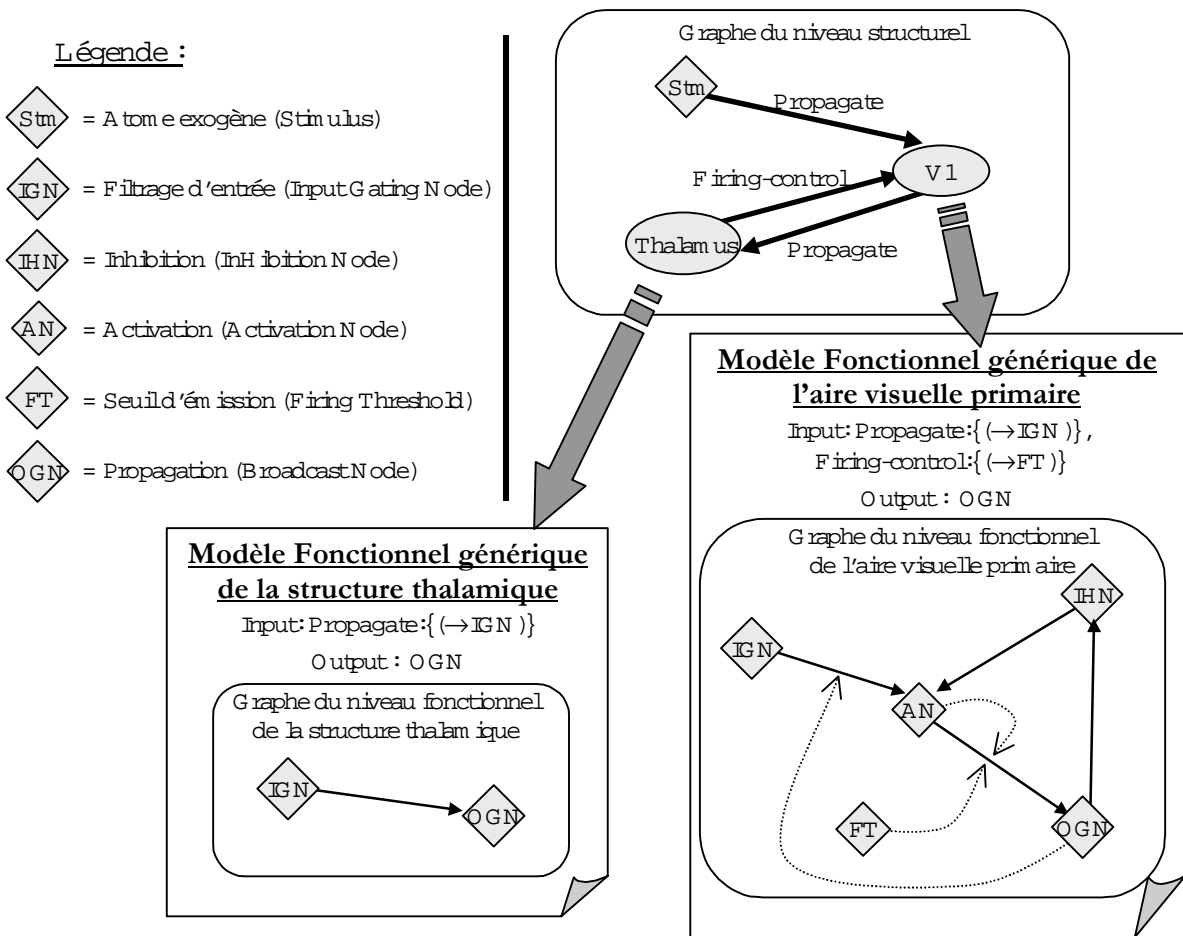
Légende :

Stm = Atome exogène (Stimulus)

IGN = Filtrage d'entrée (Input Gating Node)

IHN = Inhibition (InHibition Node)

AN = Activation (Activation Node)

FT = Seuil d'émission (Firing Threshold)

OGN = Propagation (Broadcast Node)

Graphe du niveau structurel

Stm

Propagate

V1

Firing-control

Thalamus

Propagate

Modèle Fonctionnel générique de l'aire visuelle primaire

Input: Propagate: $\{(\rightarrow IGN)\}$, Firing-control: $\{(\rightarrow FT)\}$

Output : OGN

Graphe du niveau fonctionnel de l'aire visuelle primaire

IHN

IGN

AN

FT

OGN

Modèle Fonctionnel générique de la structure thalamique

Input: Propagate: $\{(\rightarrow IGN)\}$

Output : OGN

Graphe du niveau fonctionnel de la structure thalamique

IGN

OGN